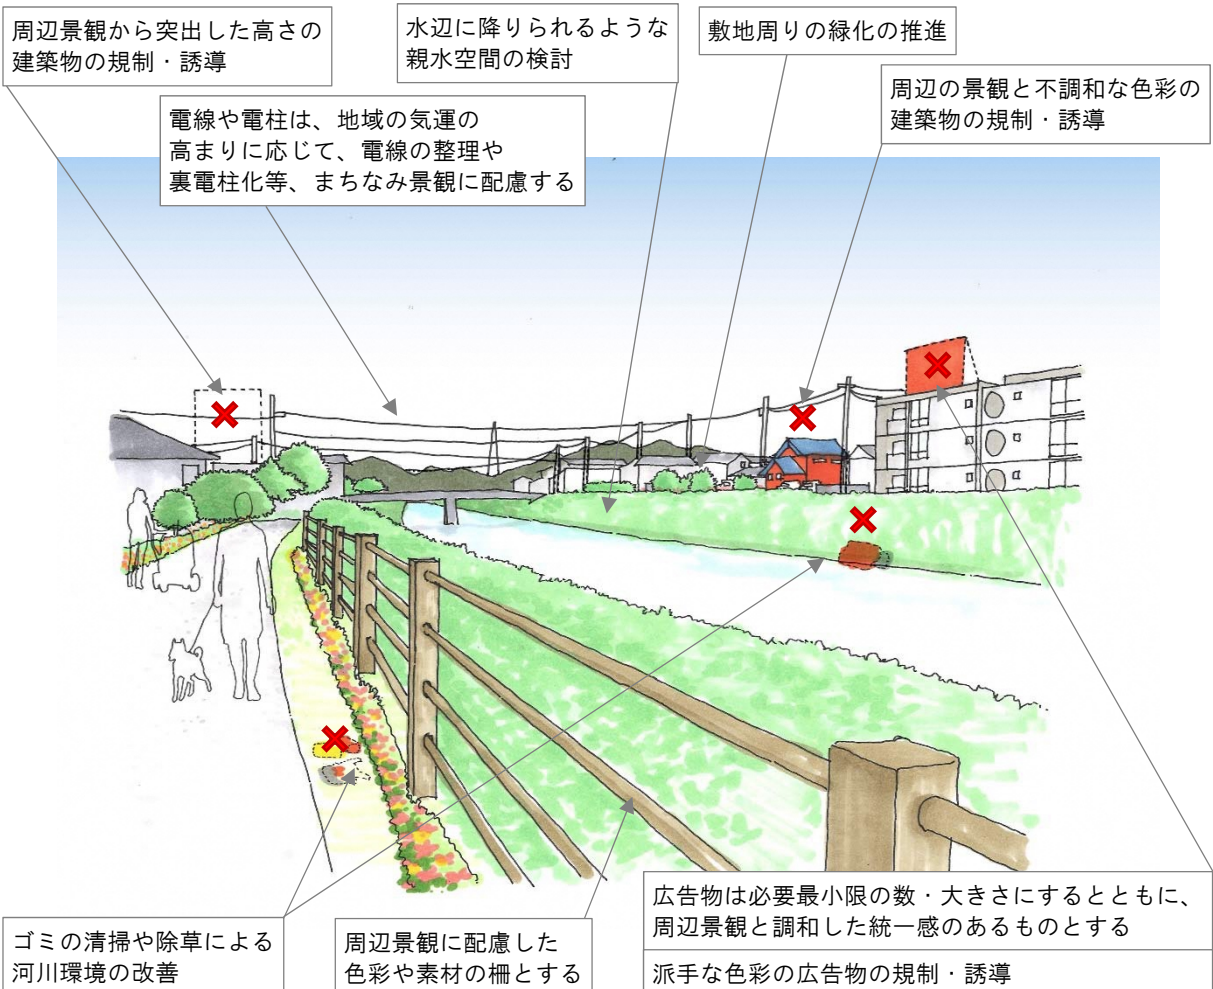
周辺景観から突出した高さの建築物の規制・誘導

水辺に降りられるような親水空間の検討

敷地周りの緑化の推進

周辺の景観と不調和な色彩の建築物の規制・誘導

電線や電柱は、地域の気運の高まりに応じて、電線の整理や裏電柱化等、まちなみ景観に配慮する

広告物は必要最小限の数・大きさにするとともに、周辺景観と調和した統一感のあるものとする

ゴミの清掃や除草による河川環境の改善

周辺景観に配慮した色彩や素材の柵とする

派手な色彩の広告物の規制・誘導